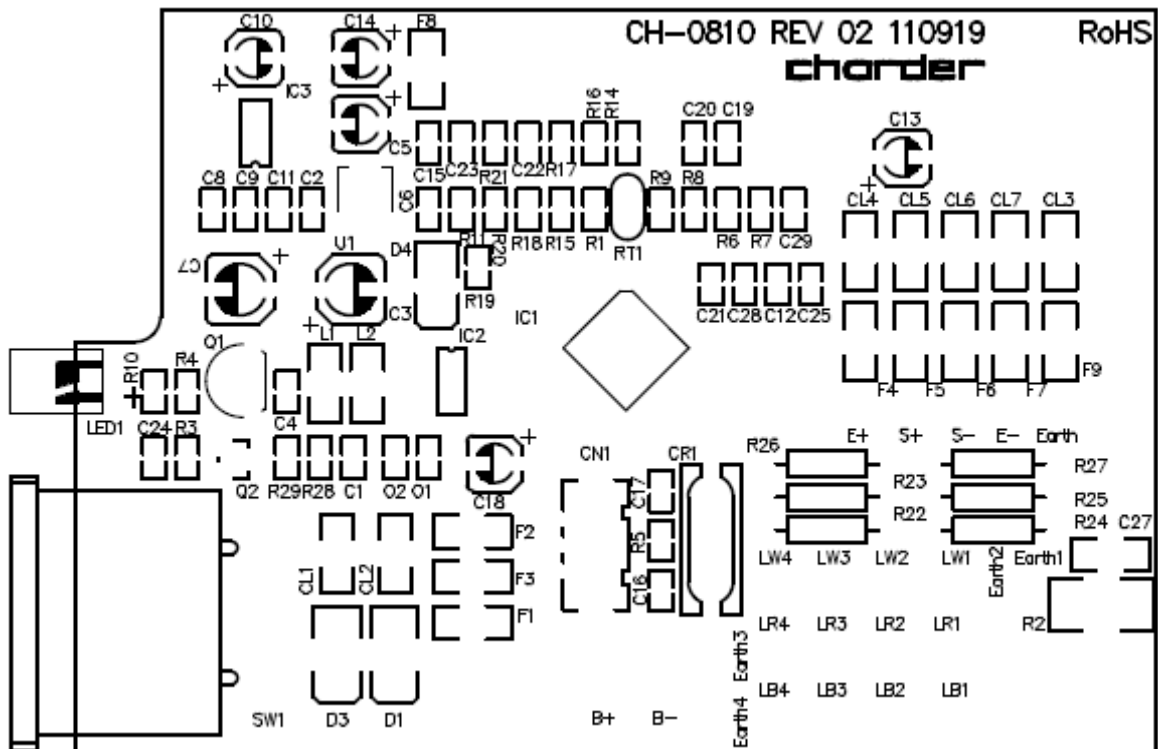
CH-0810 REV 02 110919

RoHS

charder

C10 C14 F8 IC3 C5 R16 R14 C20 C19 C13

C8 C9 C11 C2 C15 C23 R21 C22 R17 R9 R8 C6

CL4 CL5 CL6 CL7 CL3

C7 U1 D4 R11 R20 R18 R15 R1 RT1 R6 R7 C29

R19 C3 IC1 C21 C28 C12 C25

Q1 L1 L2 IC2 R10 R4

F4 F5 F6 F7 F9

LED1 C24 R3 C4

Q2 R29 R28 C1 O2 O1 C18

CN1 CR1 R26 E+ S+ S- E- Earth R27 R23 R25 R22 R24 C27

C17 R5 C16 F2 F3 F1 CL1 CL2

LW4 LW3 LW2 LW1 Earth2 Earth1 R2

LR4 LR3 LR2 LR1 Earth3

LB4 LB3 LB2 LB1 Earth4

SW1 D3 D1 B+ B-